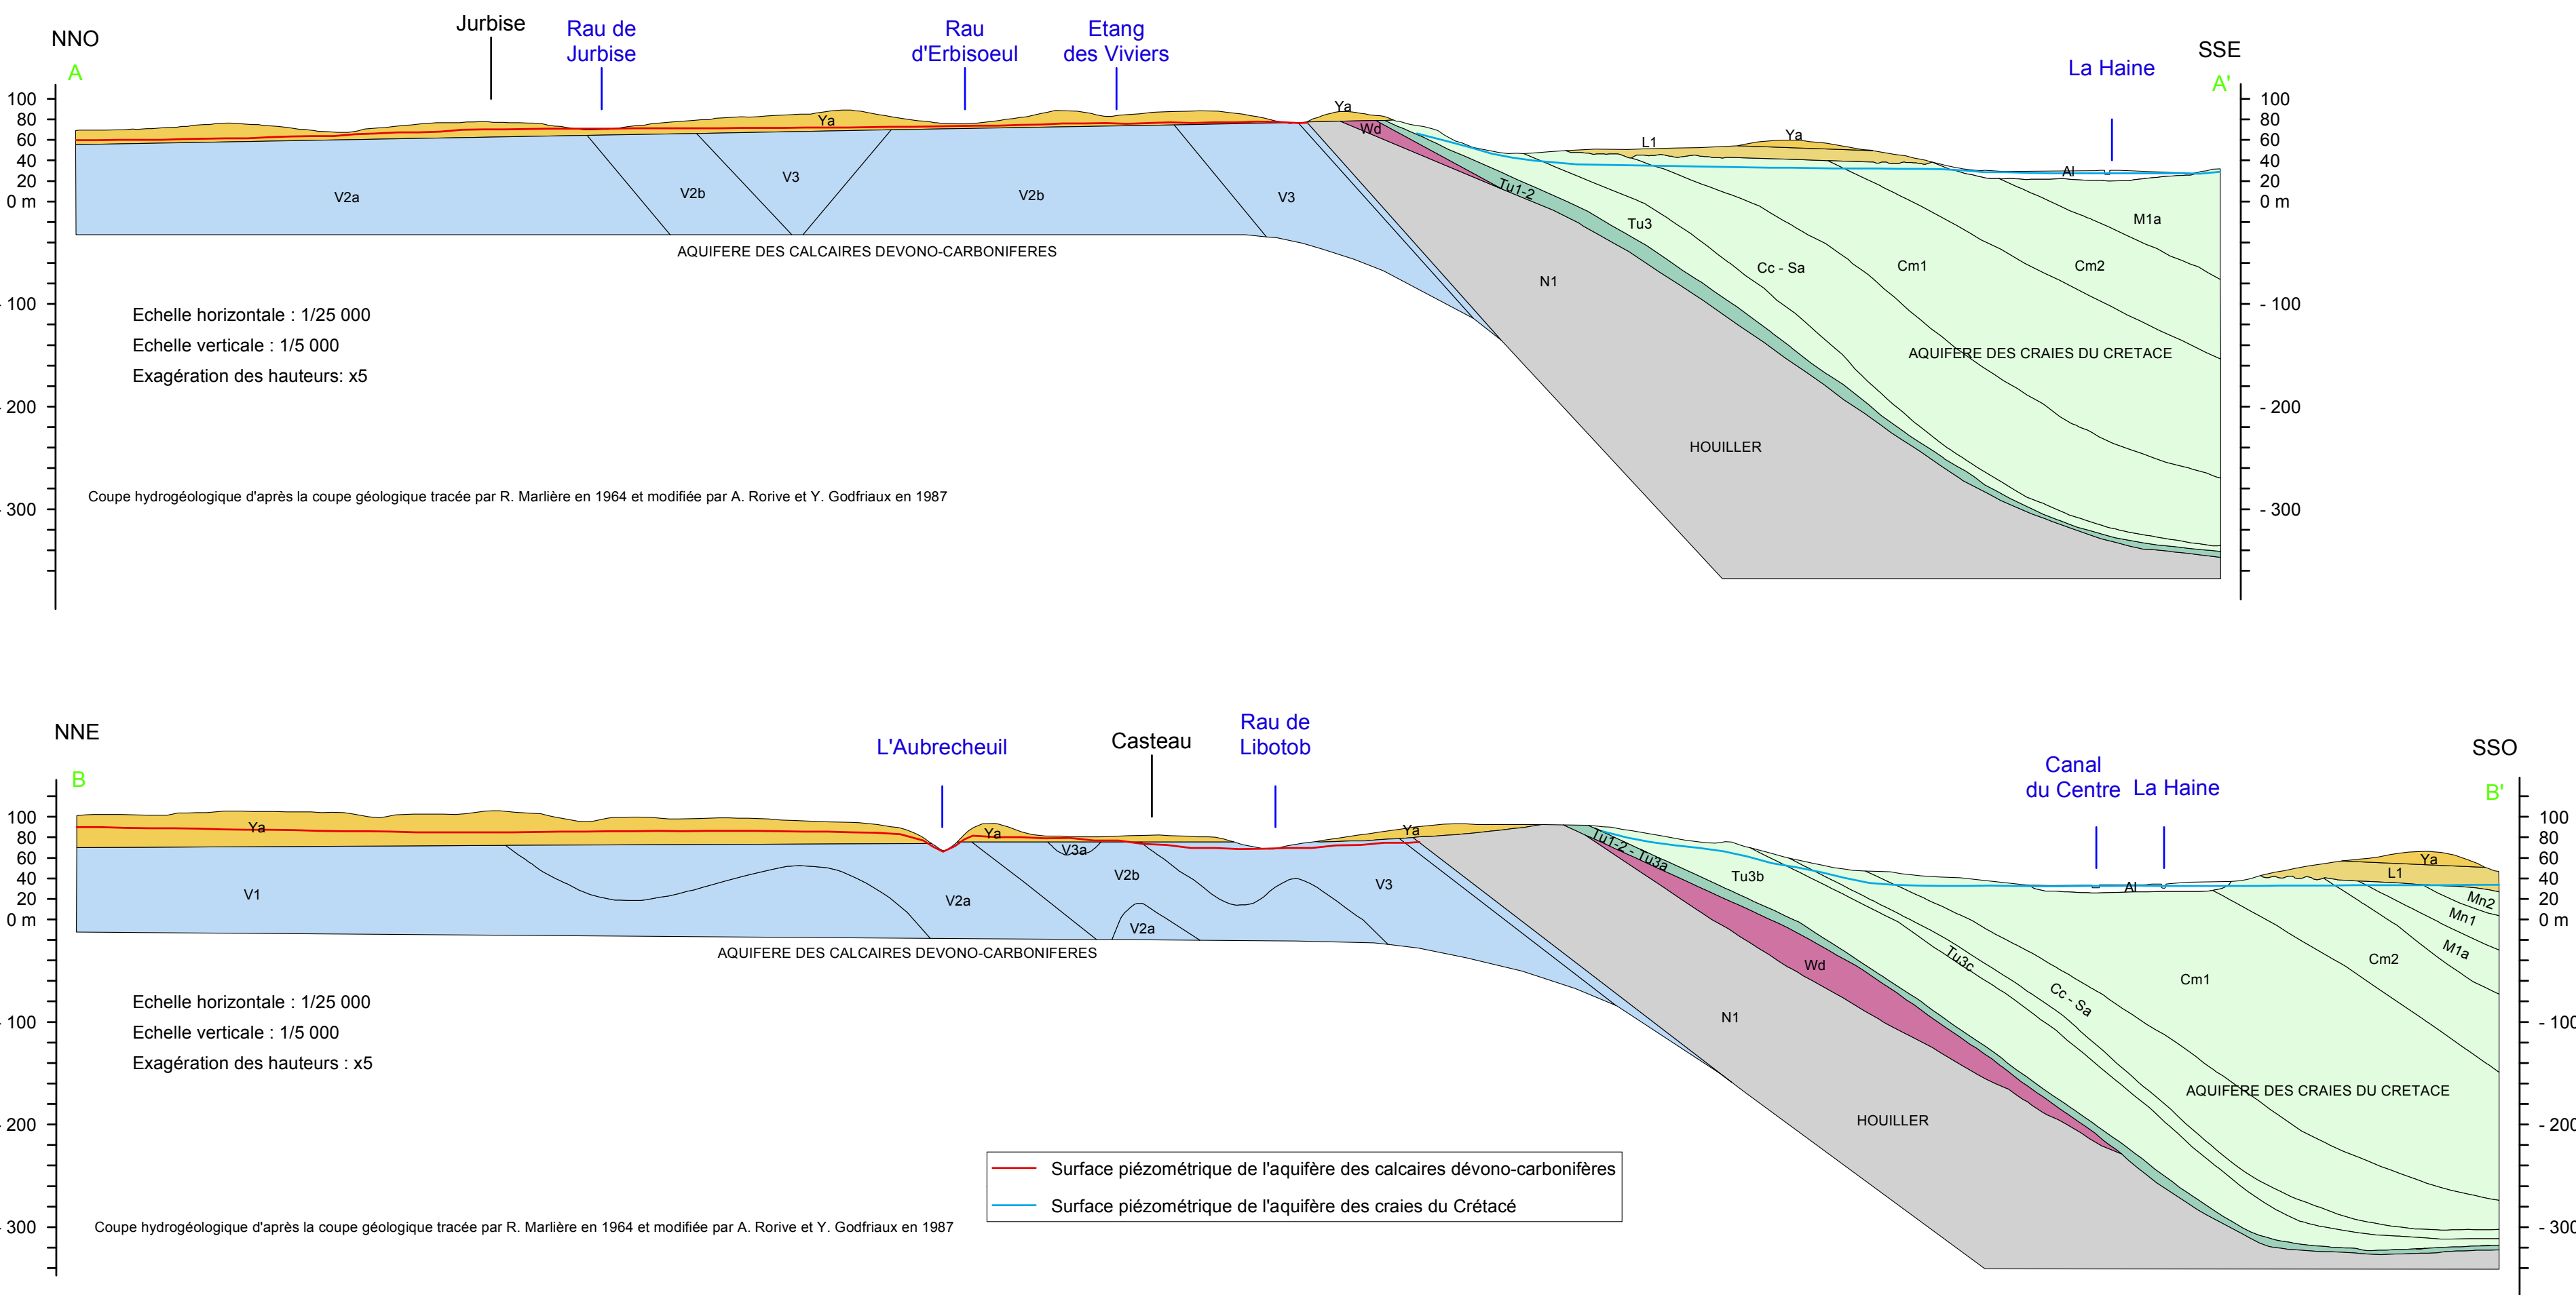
NNO
A
Jurbise
Rau de Jurbise
Rau d'Erbisoeul
Etang des Viviers
La Haine
SSE
A'

100
80
60
40
20
0 m
- 100
- 200
- 300

Ya
Wd
L1
Al
V2a
V2b
V3
V2b
V3
Tu1-2
Tu3
N1
Cc - Sa
Cm1
Cm2
M1a
AQUIFERE DES CALCAIRES DEVONO-CARBONIFERES
AQUIFERE DES CRAIES DU CRETACE
HOUILLER

Echelle horizontale : 1/25 000
Echelle verticale : 1/5 000
Exagération des hauteurs: x5

Coupe hydrogéologique d'après la coupe géologique tracée par R. Marlière en 1964 et modifiée par A. Rorive et Y. Godfriaux en 1987

100
80
60
40
20
0 m
- 100
- 200
- 300

NNE
B
L'Aubrecheuil
Casteau
Rau de Libotob
Canal du Centre
La Haine
SSO
B'

100
80
60
40
20
0 m
- 100
- 200
- 300

Ya
V1
V2a
V3a
V2b
V2a
V3
Tu1-2 - Tu3a
Tu3b
Wd
N1
Tu3c
Cc - Sa
Cm1
Cm2
Al
L1
Mn2
Mn1
M1a
AQUIFERE DES CALCAIRES DEVONO-CARBONIFERES
AQUIFERE DES CRAIES DU CRETACE
HOUILLER

Echelle horizontale : 1/25 000
Echelle verticale : 1/5 000
Exagération des hauteurs : x5

Surface piézométrique de l'aquifère des calcaires dévono-carbonifères
Surface piézométrique de l'aquifère des craies du Crétacé

Coupe hydrogéologique d'après la coupe géologique tracée par R. Marlière en 1964 et modifiée par A. Rorive et Y. Godfriaux en 1987

100
80
60
40
20
0 m
- 100
- 200
- 300